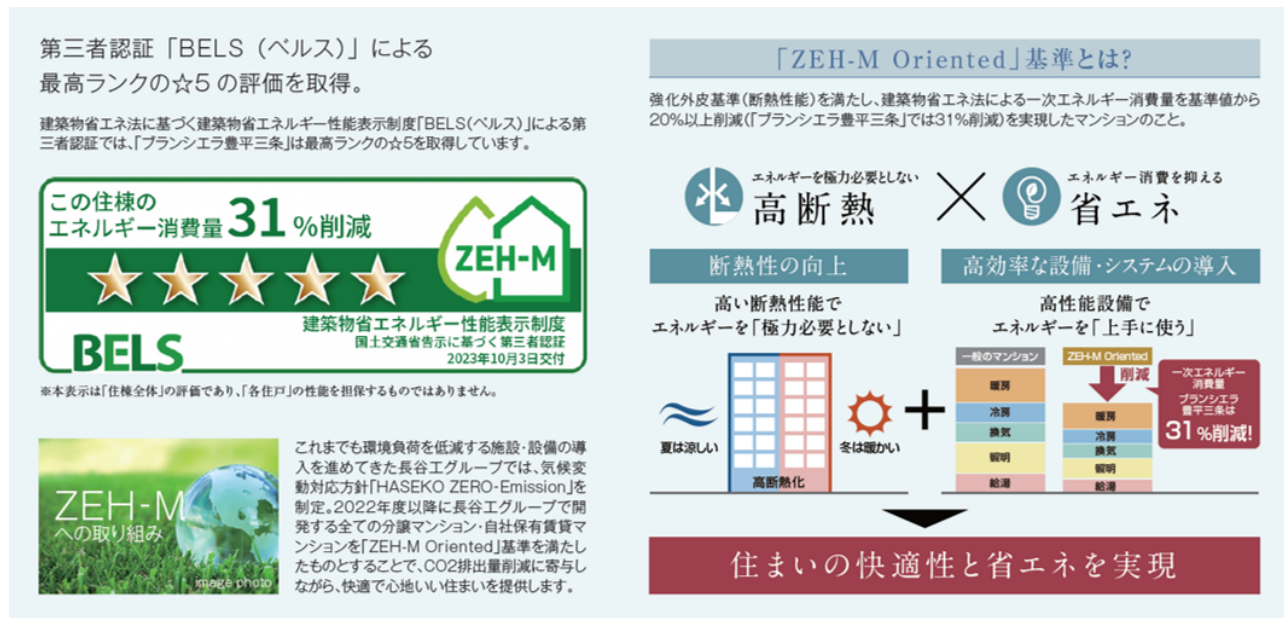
第三者認証「BELS（ベルス）」による
最高ランクの☆5の評価を取得。

建築物省エネ法に基づく建築物省エネルギー性能表示制度「BELS(ベルス)」による第三者認証では、「ブランシエラ豊平三条」は最高ランクの☆5を取得しています。

この住棟の
エネルギー消費量 31 %削減

ZEH-M

BELS

建築物省エネルギー性能表示制度
国土交通省告示に基づく第三者認証
2023年10月3日交付

※本表示は「住棟全体」の評価であり、「各住戸」の性能を担保するものではありません。

ZEH-M
への取り組み
image photo

これまでも環境負荷を低減する施設・設備の導入を進めてきた長谷工グループでは、気候変動対応方針「HASEKO ZERO-Emission」を制定。2022年度以降に長谷工グループで開発する全ての分譲マンション・自社保有賃貸マンションを「ZEH-M Oriented」基準を満たしたものとすることで、CO2排出量削減に寄与しながら、快適で心地いい住まいを提供します。

「ZEH-M Oriented」基準とは?

強化外皮基準(断熱性能)を満たし、建築物省エネ法による一次エネルギー消費量を基準値から20%以上削減(「ブランシエラ豊平三条」では31%削減)を実現したマンションのこと。

エネルギーを極力必要としない
高断熱

エネルギー消費を抑える
省エネ

断熱性の向上

高い断熱性能で
エネルギーを「極力必要としない」

夏は涼しい
高断熱化
冬は暖かい

高効率な設備・システムの導入

高性能設備で
エネルギーを「上手に使う」

一般のマンション
暖房
冷房
換気
照明
給湯

ZEH-M Oriented
削減
暖房
冷房
換気
照明
給湯

一次エネルギー消費量
ブランシエラ豊平三条は
31%削減!

住まいの快適性と省エネを実現